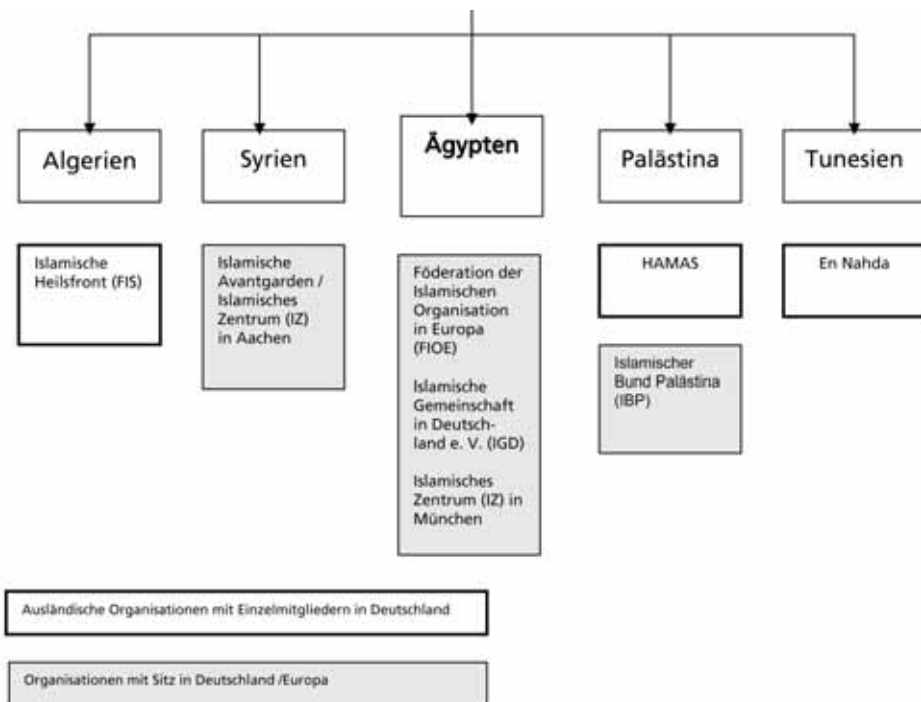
Algerien

Syrien

Ägypten

Palästina

Tunesien

Islamische Heilsfront (FIS)

Islamische Avantgarden / Islamisches Zentrum (IZ) in Aachen

Föderation der Islamischen Organisation in Europa (FIOE)

Islamische Gemeinschaft in Deutschland e. V. (IGD)

Islamisches Zentrum (IZ) in München

HAMAS

Islamischer Bund Palästina (IBP)

En Nahda

Ausländische Organisationen mit Einzelmitgliedern in Deutschland

Organisationen mit Sitz in Deutschland /Europa